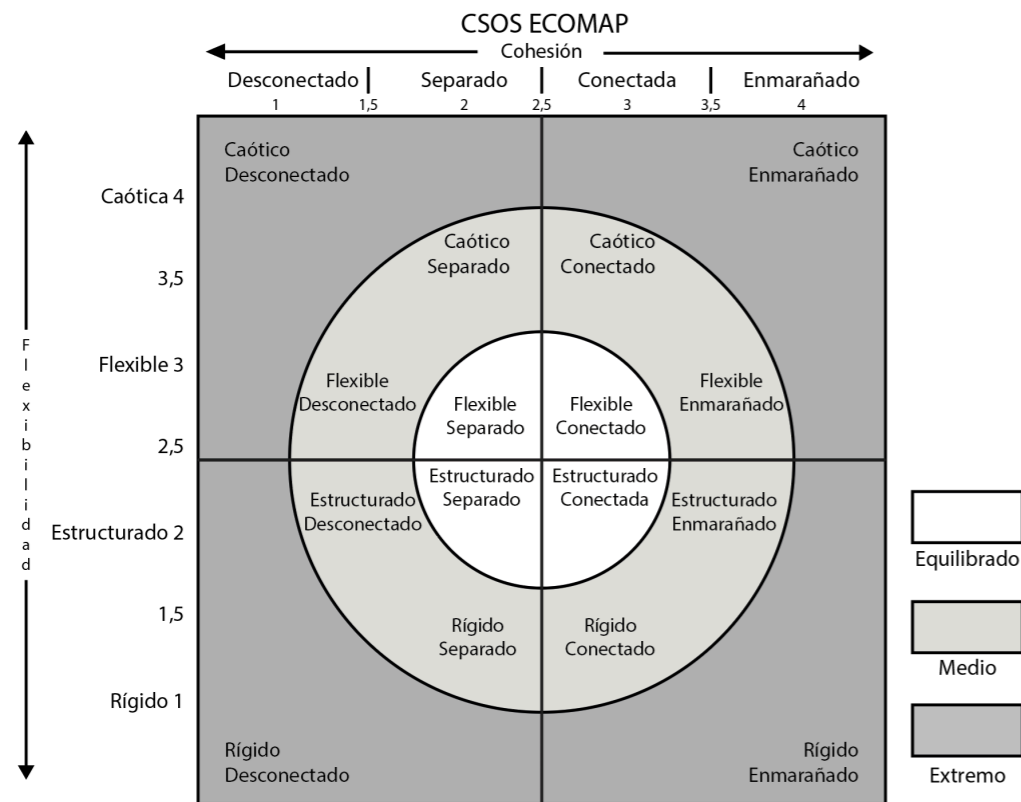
CSOS ECOMAP

Cohesión

Desconectado | Separado | Conectada | Enmarañado

1 1,5 2 2,5 3 3,5 4

Caótica 4
3,5
Flexible 3
2,5
Estructurado 2
1,5
Rígido 1

F l e x i b i l i d a d

Caótico Desconectado

Caótico Enmarañado

Caótico Separado

Caótico Conectado

Flexible Desconectado

Flexible Separado

Flexible Conectado

Flexible Enmarañado

Estructurado Separado

Estructurado Conectada

Estructurado Desconectado

Estructurado Enmarañado

Rígido Separado

Rígido Conectado

Rígido Desconectado

Rígido Enmarañado

Equilibrado

Medio

Extremo